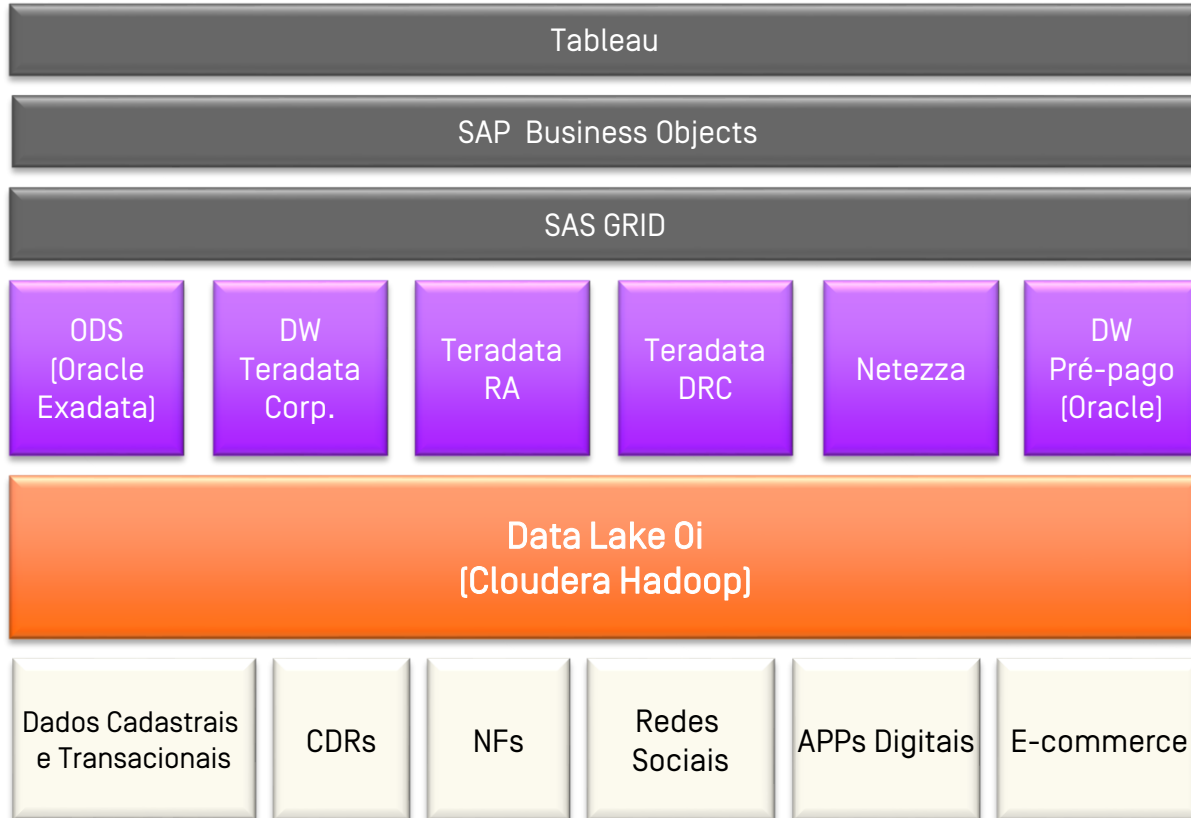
Tableau

SAP Business Objects

SAS GRID

ODS (Oracle Exadata)

DW Teradata Corp.

Teradata RA

Teradata DRC

Netezza

DW Pré-pago (Oracle)

Data Lake Oi
(Cloudera Hadoop)

Dados Cadastrais e Transacionais

CDRs

NFs

Redes Sociais

APPs Digitais

E-commerce